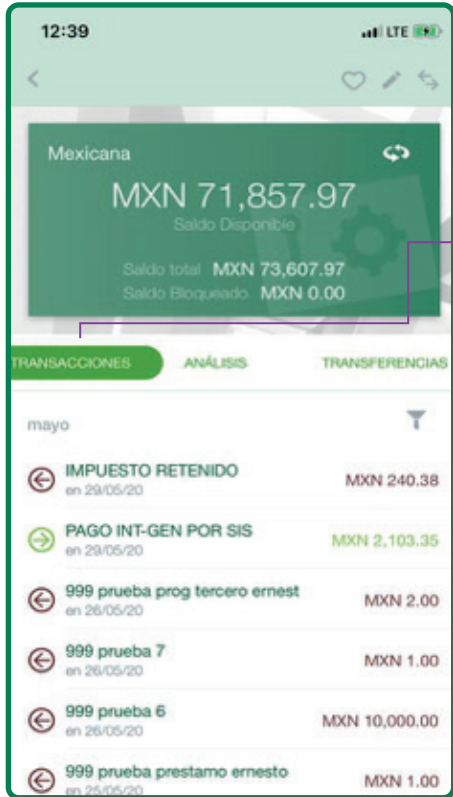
12:39

LTE

Mexicana

MXN 71,857.97

Saldo Disponible

Saldo total MXN 73,607.97

Saldo Bloqueado MXN 0.00

TRANSACCIONES

ANÁLISIS

TRANSFERENCIAS

mayo

IMPUESTO RETENIDO
en 29/05/20
MXN 240.38

PAGO INT-GEN POR SIS
en 29/05/20
MXN 2,103.35

999 prueba prog tercero ernest
en 26/05/20
MXN 2.00

999 prueba 7
en 26/05/20
MXN 1.00

999 prueba 6
en 26/05/20
MXN 10,000.00

999 prueba prestamo ernesto
en 25/05/20
MXN 1.00